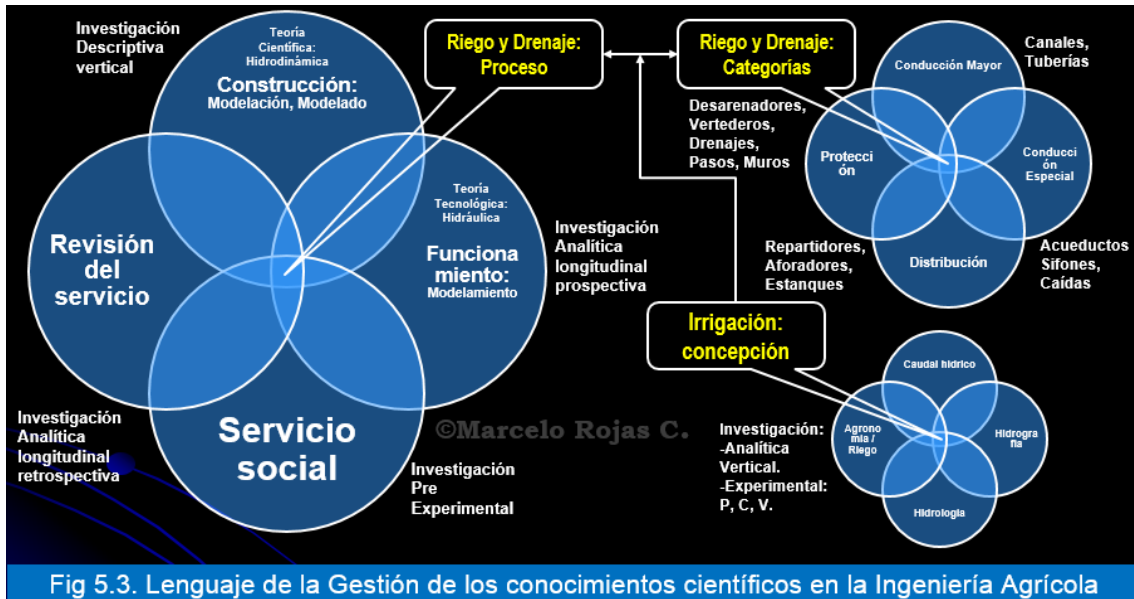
Investigación Descriptiva vertical

Teoría Científica: Hidrodinámica

Construcción: Modelación, Modelado

Riego y Drenaje: Proceso

Riego y Drenaje: Categorías

Conducción Mayor

Canales, Tuberías

Desarenadores, Vertederos, Drenajes, Pasos, Muros

Protecci ón

Conducci ón Especial

Teoría Tecnológica: Hidráulica

Revisión del servicio

Funciona miento: Modelamiento

Investigación Analítica longitudinal prospectiva

Repartidores, Aforadores, Estanques

Distribución

Acueductos Sifones, Caídas

Irrigación: concepción

Caudal hídrico

Agrono mía / Riego

Hidrogra fía

Hidrología

Investigación Analítica longitudinal retrospectiva

Servicio social

©Marcelo Rojas C.

Investigación Pre Experimental

Investigación: -Analítica Vertical. -Experimental: P, C, V.

Fig 5.3. Lenguaje de la Gestión de los conocimientos científicos en la Ingeniería Agrícola